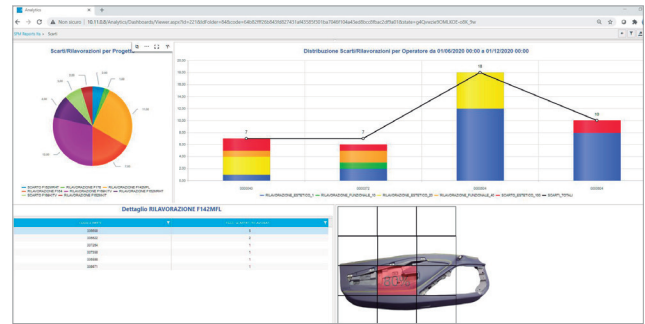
Analytics
Non sicuro | 10.11.0.8/Analytics/Dashboards/Viewer.aspx?id=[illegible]
SPM Reports Ib › Scarti

Scarti/Rilavorazioni per Progetto

SCARTO F100RMF
RILAVORAZIONE F71B
RILAVORAZIONE F145FL
RILAVORAZIONE F142MFL
RILAVORAZIONE F42
RILAVORAZIONE F162MFL
RILAVORAZIONE F41
RILAVORAZIONE F144YTL
RILAVORAZIONE F160MFL
SCARTO F160YTL
RILAVORAZIONE F160MT

Distribuzione Scarti/Rilavorazioni per Operatore da 01/06/2020 00:00 a 01/12/2020 00:00

18,00
16,00
14,00
12,00
10,00
8,00
6,00
4,00
2,00
0,00

7
7
16
10

RILAVORAZIONE_ESTETICO_1
RILAVORAZIONE_FUNZIONALE_10
RILAVORAZIONE_ESTETICO_20
RILAVORAZIONE_FUNZIONALE_40
SCARTO_ESTETICO_100
SCARTI_TOTALI

Dettaglio RILAVORAZIONE F142MFL

| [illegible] | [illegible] |
|---|---|
| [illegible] | 3 |
| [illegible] | 1 |
| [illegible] | 1 |
| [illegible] | 1 |
| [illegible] | 1 |
| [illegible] | 1 |